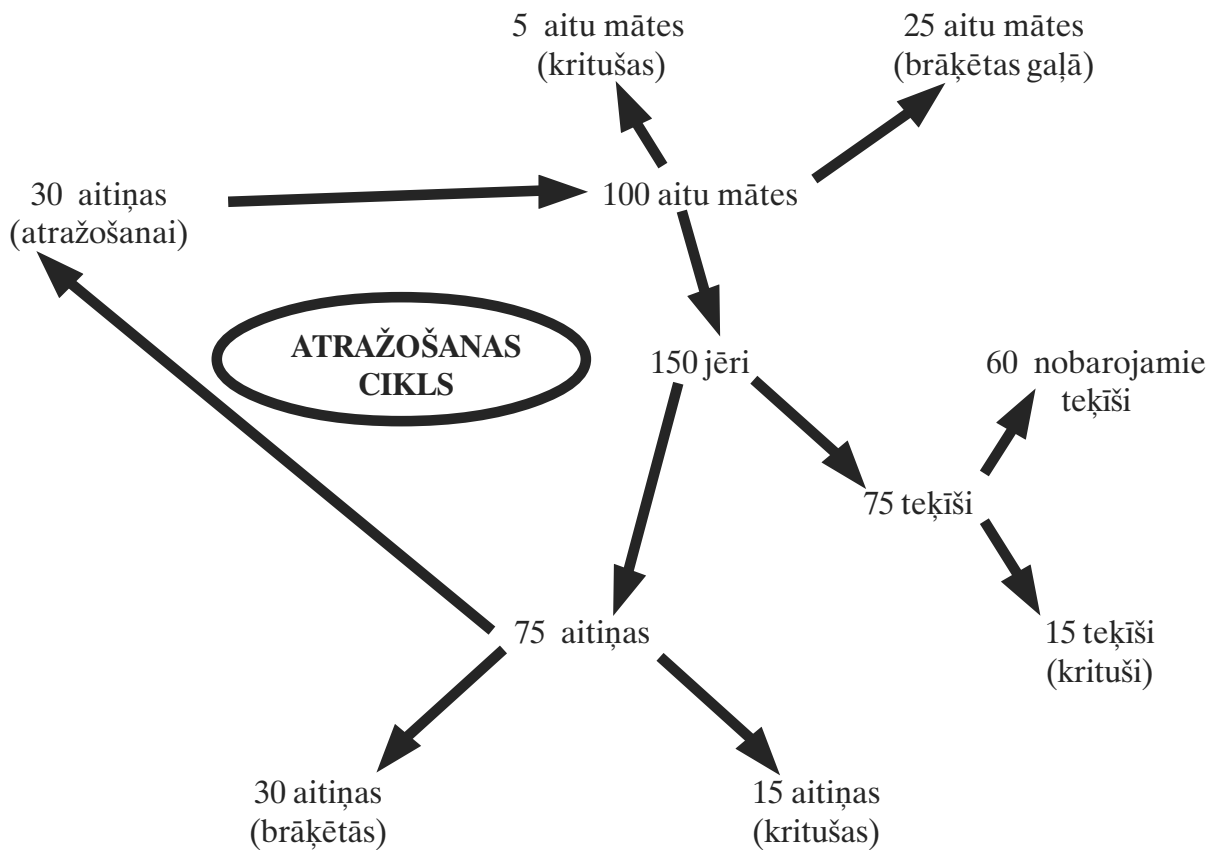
5 aitu mātes
(kritušas)

25 aitu mātes
(brāķētas galā)

30 aitiņas
(atražošanai)

100 aitu mātes

ATRAŽOŠANAS
CIKLS

150 jēri

60 nobarojamie
teķīši

75 teķīši

75 aitiņas

15 teķīši
(krituši)

30 aitiņas
(brāķētās)

15 aitiņas
(kritušas)